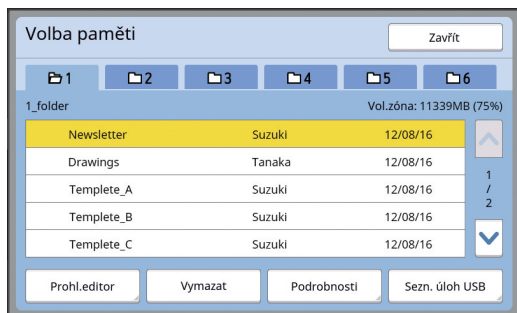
Volba paměti

Zavřít

1 2 3 4 5 6

1_folder

Vol.zóna: 11339MB (75%)

| Newsletter | Suzuki | 12/08/16 |
|---|---|---|
| Drawings | Tanaka | 12/08/16 |
| Templete_A | Suzuki | 12/08/16 |
| Templete_B | Suzuki | 12/08/16 |
| Templete_C | Suzuki | 12/08/16 |

1
/
2

Prohl.editor

Vymazat

Podrobnosti

Sezn. úloh USB